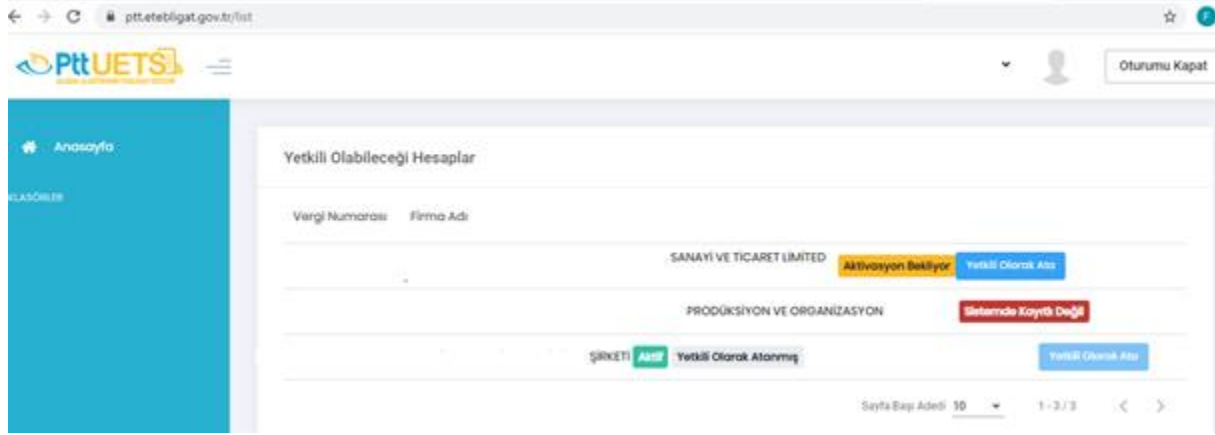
pttetebligat.gov.tr/list

PttUETS

Oturumu Kapat

Anasayfa

KLASÖRLER

Yetkili Olabileceği Hesaplar

| Vergi Numarası | Firma Adı | | |
|---|---|---|---|
| | SANAYİ VE TİCARET LİMİTED | Aktivasyon Bekliyor | Yetkili Olarak Ata |
| | PRODÜKSİYON VE ORGANİZASYON | Sistemde Kayıtlı Değil | |
| | ŞİRKETİ Aktif Yetkili Olarak Atanmış | | Yetkili Olarak Ata |

Sayfa Başı Adedi 10 1 - 3 / 3